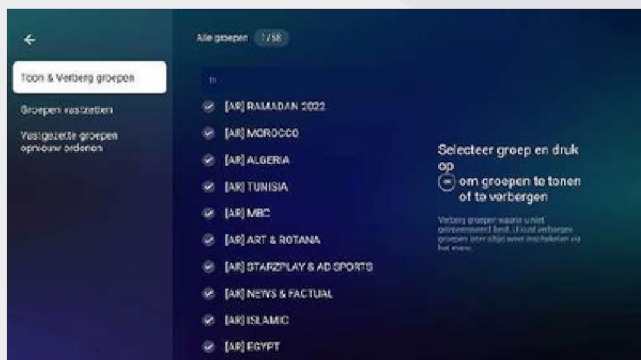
Toon & Verberg groepen

Groepen vastzetten

Vastgezette groepen opnieuw ordenen

Alle groepen 1 / 58

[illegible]

[AR] RAMADAN 2022

[AR] MOROCCO

[AR] ALGERIA

[AR] TUNISIA

[AR] MBC

[AR] ART & ROTANA

[AR] STARZPLAY & AD SPORTS

[AR] NEWS & FACTUAL

[AR] ISLAMIC

[AR] EGYPT

Selecteer groep en druk op
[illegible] om groepen te tonen of te verbergen

Verberg groepen waarin u niet geïnteresseerd bent. U kunt verborgen groepen later altijd weer inschakelen via het menu.